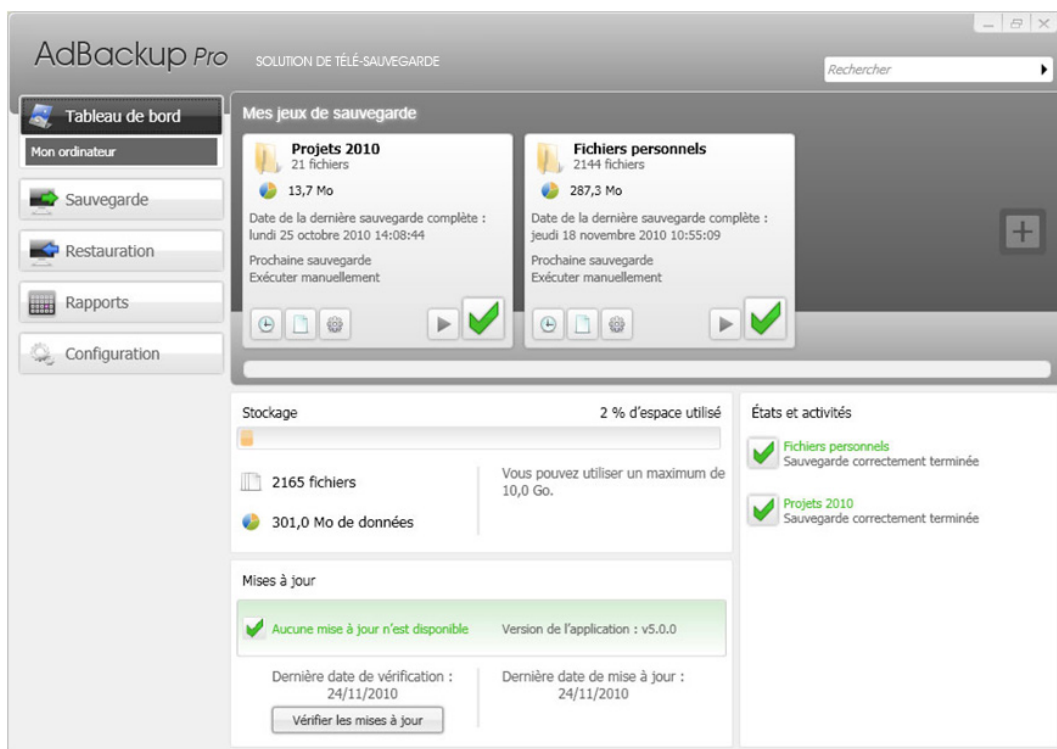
AdBackup Pro SOLUTION DE TÉLÉ-SAUVEGARDE

Rechercher

Tableau de bord
Mon ordinateur
Sauvegarde
Restauration
Rapports
Configuration

Mes jeux de sauvegarde

Projets 2010
21 fichiers
13,7 Mo
Date de la dernière sauvegarde complète : lundi 25 octobre 2010 14:08:44
Prochaine sauvegarde
Exécuter manuellement

Fichiers personnels
2144 fichiers
287,3 Mo
Date de la dernière sauvegarde complète : jeudi 18 novembre 2010 10:55:09
Prochaine sauvegarde
Exécuter manuellement

Stockage
2 % d'espace utilisé
2165 fichiers
301,0 Mo de données
Vous pouvez utiliser un maximum de 10,0 Go.

États et activités
Fichiers personnels
Sauvegarde correctement terminée
Projets 2010
Sauvegarde correctement terminée

Mises à jour
Aucune mise à jour n'est disponible
Version de l'application : v5.0.0
Dernière date de vérification : 24/11/2010
Vérifier les mises à jour
Dernière date de mise à jour : 24/11/2010